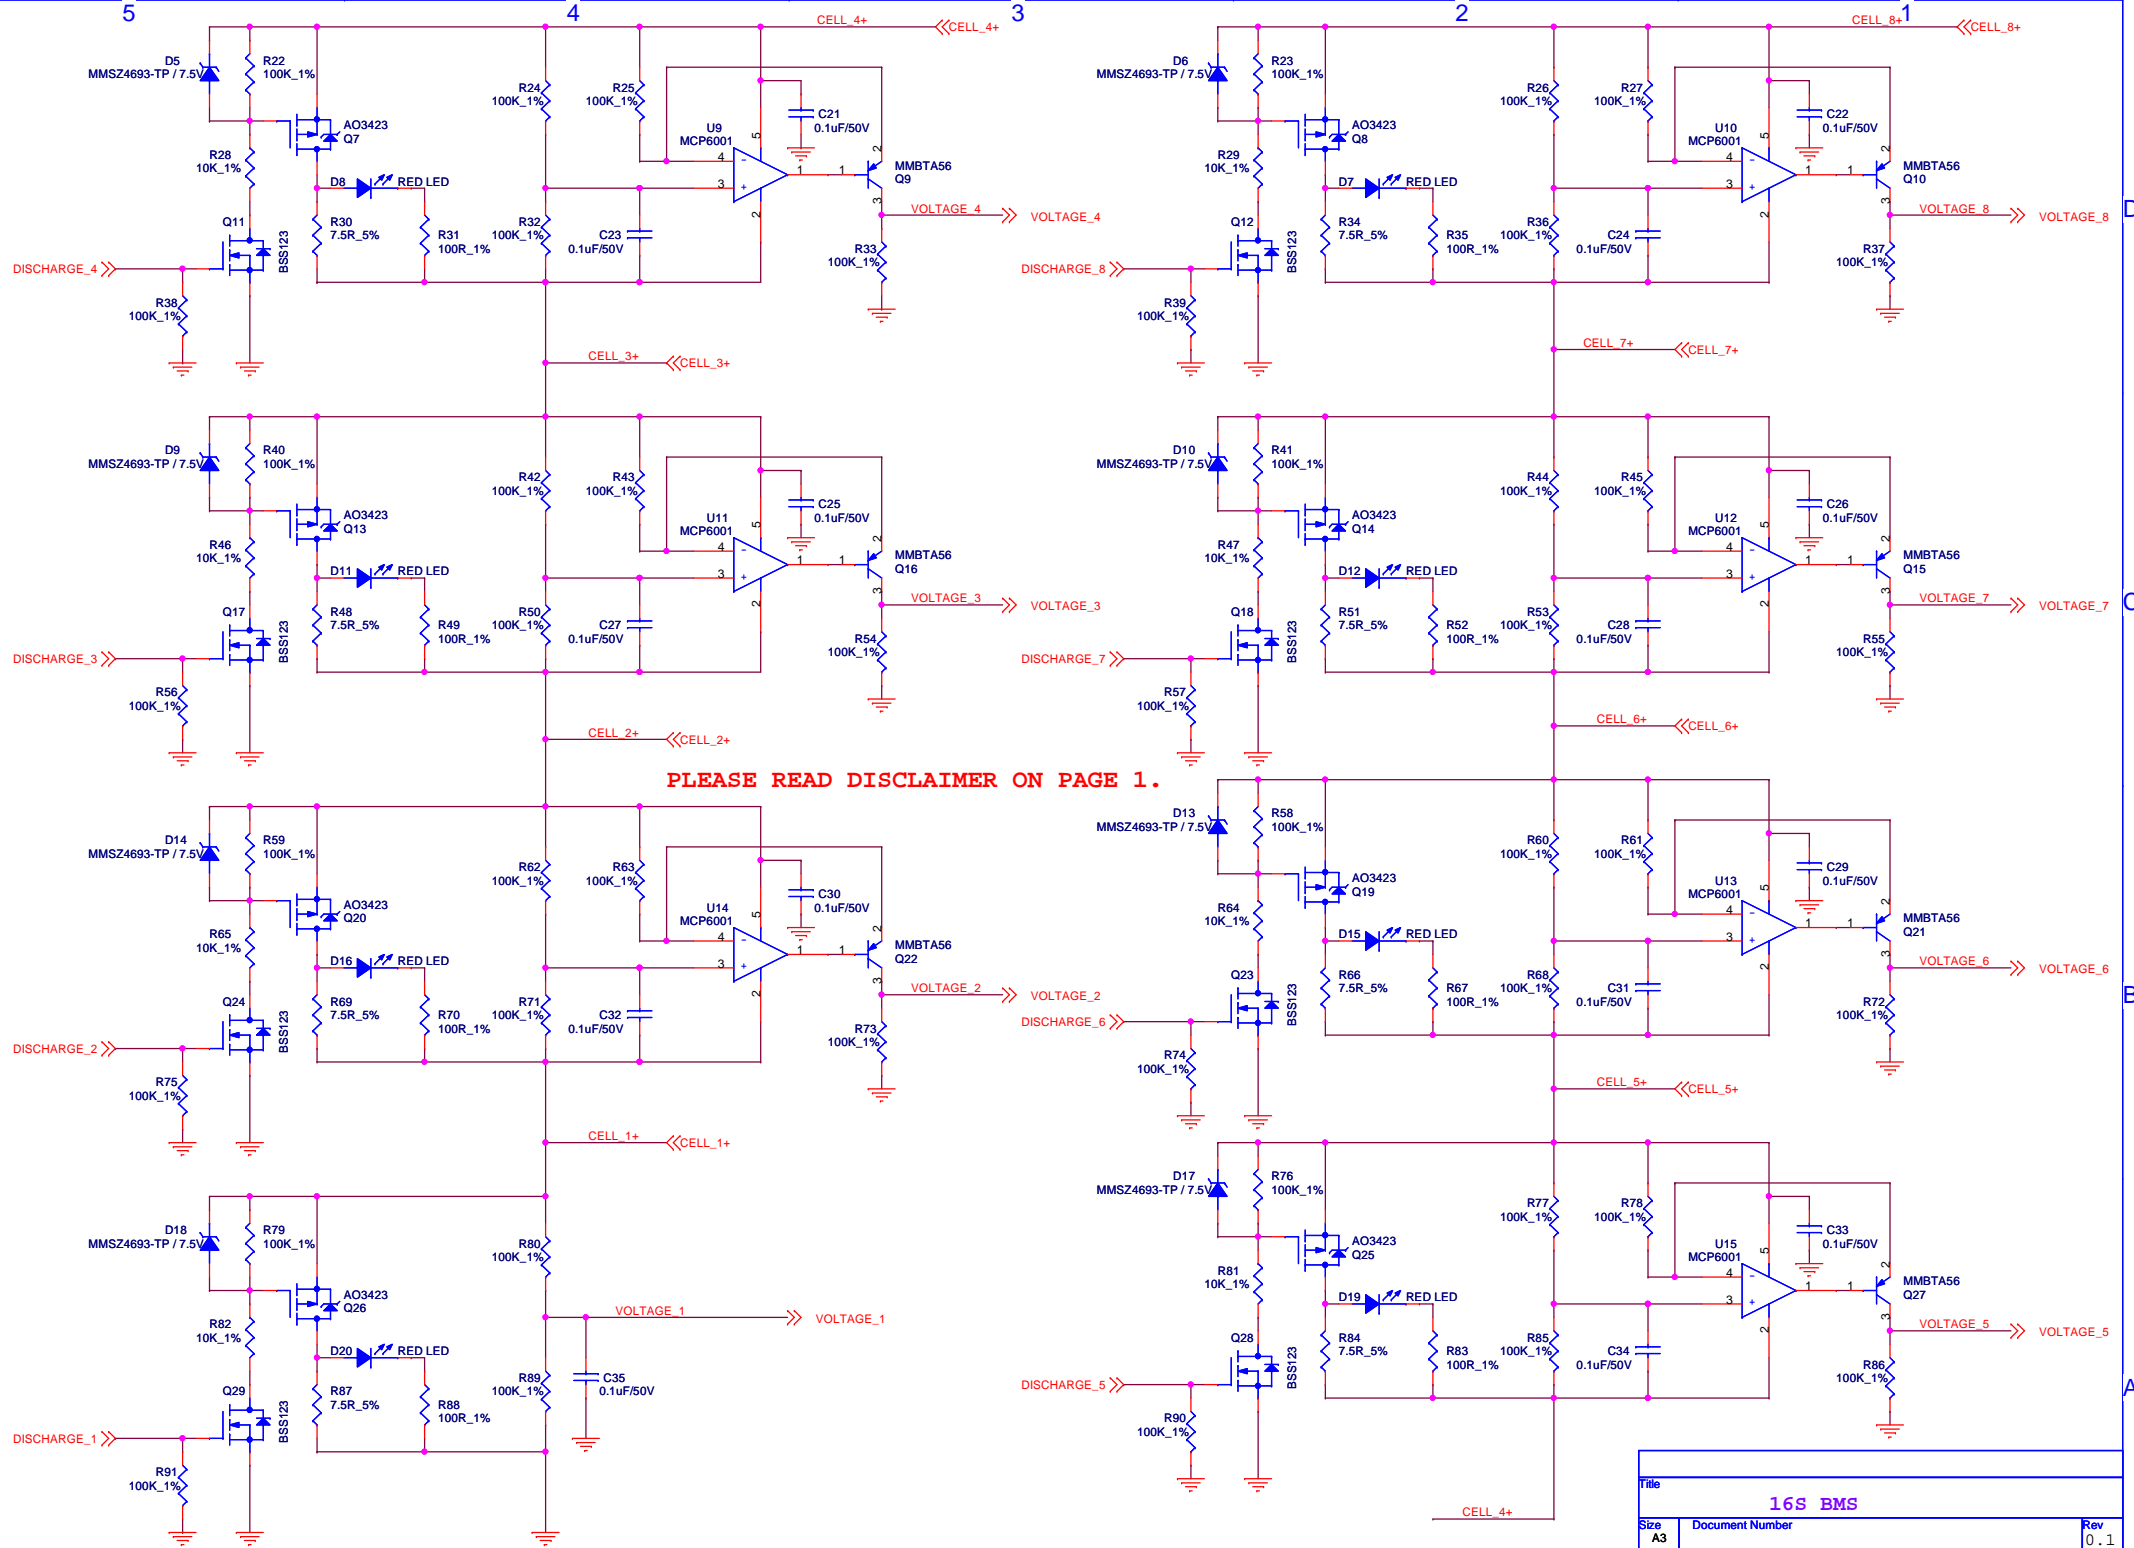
5 4 3 2 1

CELL_4+ CELL_4+
D5 MMSZ4693-TP / 7.5V
R22 100K_1%
AO3423 Q7
R24 100K_1%
R25 100K_1%
U9 MCP6001
C21 0.1uF/50V
MMBTA56 Q9
R28 10K_1%
D8 RED LED
VOLTAGE_4 VOLTAGE_4
Q11
BSS123
R30 7.5R_5%
R31 100R_1%
R32 100K_1%
C23 0.1uF/50V
R33 100K_1%
DISCHARGE_4
R38 100K_1%
CELL_3+ CELL_3+

D9 MMSZ4693-TP / 7.5V
R40 100K_1%
AO3423 Q13
R42 100K_1%
R43 100K_1%
U11 MCP6001
C25 0.1uF/50V
MMBTA56 Q16
R46 10K_1%
D11 RED LED
VOLTAGE_3 VOLTAGE_3
Q17
BSS123
R48 7.5R_5%
R49 100R_1%
R50 100K_1%
C27 0.1uF/50V
R54 100K_1%
DISCHARGE_3
R56 100K_1%
CELL_2+ CELL_2+

PLEASE READ DISCLAIMER ON PAGE 1.

D14 MMSZ4693-TP / 7.5V
R59 100K_1%
AO3423 Q20
R62 100K_1%
R63 100K_1%
U14 MCP6001
C30 0.1uF/50V
MMBTA56 Q22
R65 10K_1%
D16 RED LED
VOLTAGE_2 VOLTAGE_2
Q24
BSS123
R69 7.5R_5%
R70 100R_1%
R71 100K_1%
C32 0.1uF/50V
R73 100K_1%
DISCHARGE_2
R75 100K_1%
CELL_1+ CELL_1+

D18 MMSZ4693-TP / 7.5V
R79 100K_1%
AO3423 Q26
R80 100K_1%
R82 10K_1%
D20 RED LED
VOLTAGE_1 VOLTAGE_1
Q29
BSS123
R87 7.5R_5%
R88 100R_1%
R89 100K_1%
C35 0.1uF/50V
DISCHARGE_1
R91 100K_1%

CELL_8+ CELL_8+
D6 MMSZ4693-TP / 7.5V
R23 100K_1%
AO3423 Q8
R26 100K_1%
R27 100K_1%
U10 MCP6001
C22 0.1uF/50V
MMBTA56 Q10
R29 10K_1%
D7 RED LED
VOLTAGE_8 VOLTAGE_8
Q12
BSS123
R34 7.5R_5%
R35 100R_1%
R36 100K_1%
C24 0.1uF/50V
R37 100K_1%
DISCHARGE_8
R39 100K_1%
CELL_7+ CELL_7+

D10 MMSZ4693-TP / 7.5V
R41 100K_1%
AO3423 Q14
R44 100K_1%
R45 100K_1%
U12 MCP6001
C26 0.1uF/50V
MMBTA56 Q15
R47 10K_1%
D12 RED LED
VOLTAGE_7 VOLTAGE_7
Q18
BSS123
R51 7.5R_5%
R52 100R_1%
R53 100K_1%
C28 0.1uF/50V
R55 100K_1%
DISCHARGE_7
R57 100K_1%
CELL_6+ CELL_6+

D13 MMSZ4693-TP / 7.5V
R58 100K_1%
AO3423 Q19
R60 100K_1%
R61 100K_1%
U13 MCP6001
C29 0.1uF/50V
MMBTA56 Q21
R64 10K_1%
D15 RED LED
VOLTAGE_6 VOLTAGE_6
Q23
BSS123
R66 7.5R_5%
R67 100R_1%
R68 100K_1%
C31 0.1uF/50V
R72 100K_1%
DISCHARGE_6
R74 100K_1%
CELL_5+ CELL_5+

D17 MMSZ4693-TP / 7.5V
R76 100K_1%
AO3423 Q25
R77 100K_1%
R78 100K_1%
U15 MCP6001
C33 0.1uF/50V
MMBTA56 Q27
R81 10K_1%
D19 RED LED
VOLTAGE_5 VOLTAGE_5
Q28
BSS123
R84 7.5R_5%
R83 100R_1%
R85 100K_1%
C34 0.1uF/50V
R86 100K_1%
DISCHARGE_5
R90 100K_1%
CELL_4+

D C B A

Title
16S BMS
Size A3
Document Number
Rev 0.1